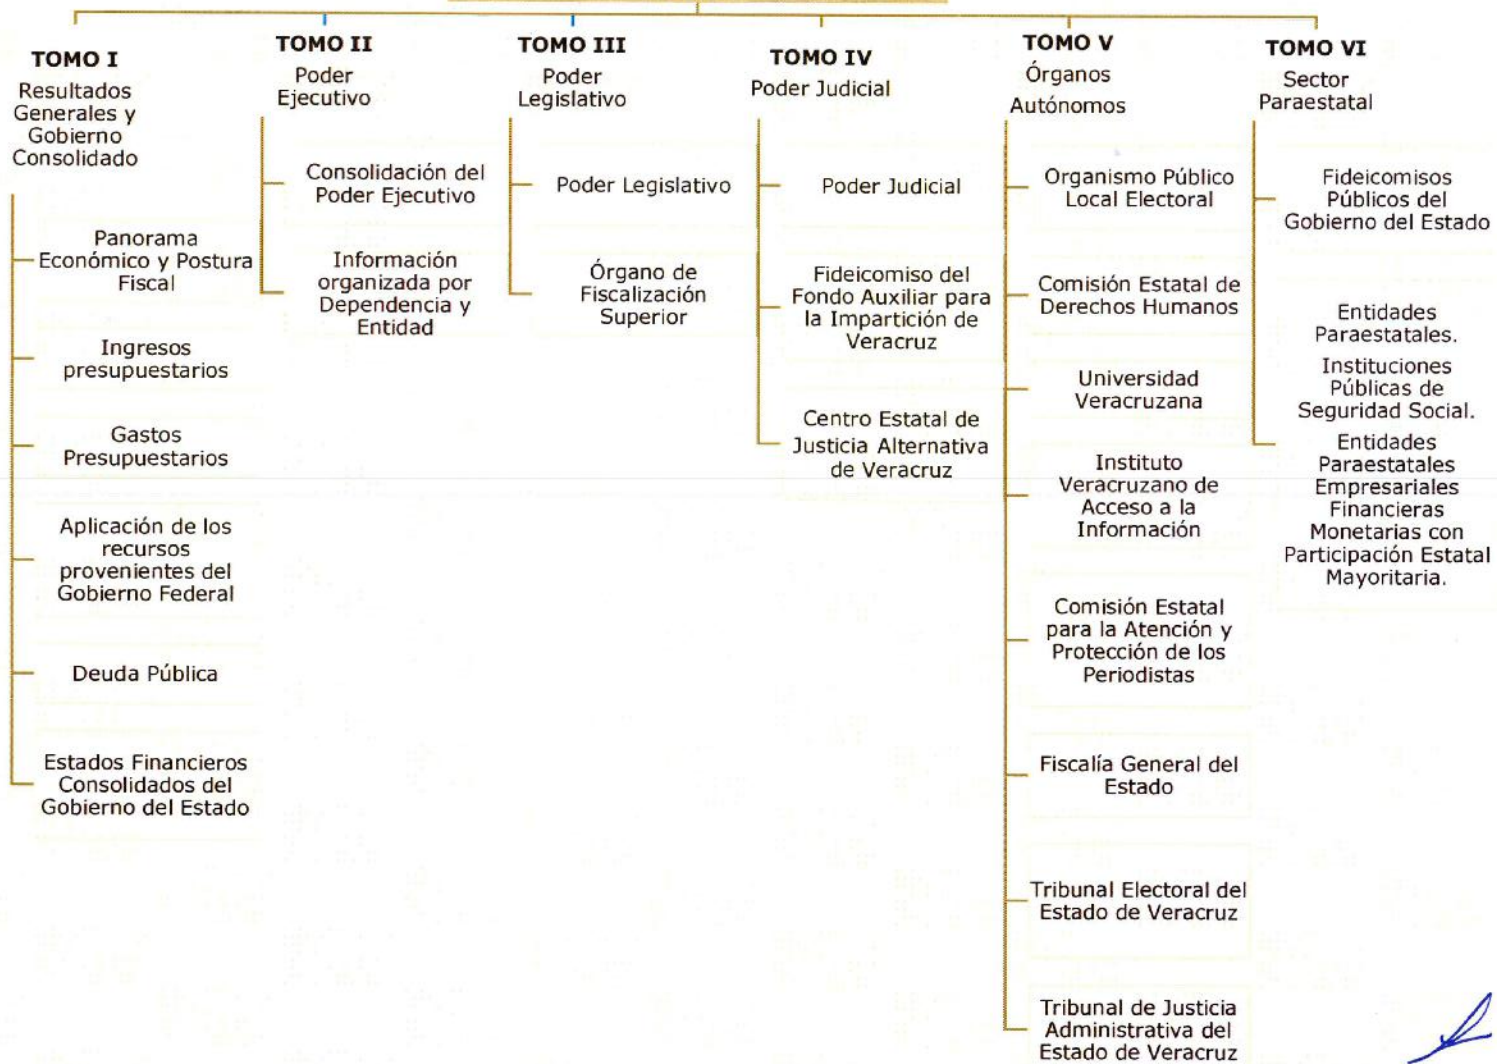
TOMO I
Resultados Generales y Gobierno Consolidado

Panorama Económico y Postura Fiscal

Ingresos presupuestarios

Gastos Presupuestarios

Aplicación de los recursos provenientes del Gobierno Federal

Deuda Pública

Estados Financieros Consolidados del Gobierno del Estado

TOMO II
Poder Ejecutivo

Consolidación del Poder Ejecutivo

Información organizada por Dependencia y Entidad

TOMO III
Poder Legislativo

Poder Legislativo

Órgano de Fiscalización Superior

TOMO IV
Poder Judicial

Poder Judicial

Fideicomiso del Fondo Auxiliar para la Impartición de Veracruz

Centro Estatal de Justicia Alternativa de Veracruz

TOMO V
Órganos Autónomos

Organismo Público Local Electoral

Comisión Estatal de Derechos Humanos

Universidad Veracruzana

Instituto Veracruzano de Acceso a la Información

Comisión Estatal para la Atención y Protección de los Periodistas

Fiscalía General del Estado

Tribunal Electoral del Estado de Veracruz

Tribunal de Justicia Administrativa del Estado de Veracruz

TOMO VI
Sector Paraestatal

Fideicomisos Públicos del Gobierno del Estado

Entidades Paraestatales.
Instituciones Públicas de Seguridad Social.
Entidades Paraestatales Empresariales Financieras Monetarias con Participación Estatal Mayoritaria.